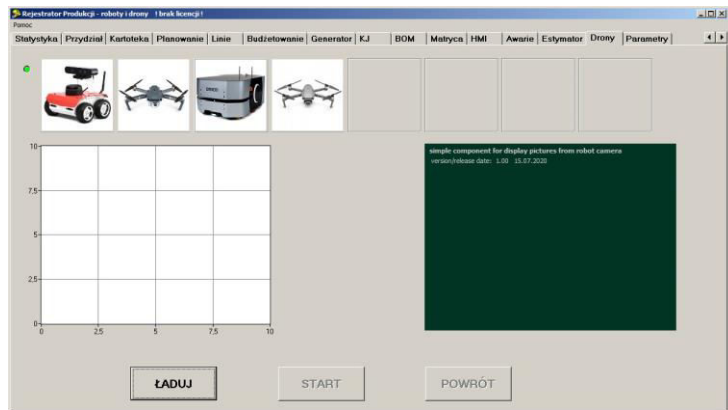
Rejestrator Produkcji - roboty i drony ! brak licencji !
Pomoc

Statystyka | Przydział | Kartoteka | Planowanie | Linie | Budżetowanie | Generator | KJ | BOM | Matryca | HMI | Awarie | Estymator | Drony | Parametry

10
7.5
5
2.5
0
0 2.5 5 7.5 10

simple component for display pictures from robot camera
version/release date: 1.00 15.07.2020

ŁADUJ

START

POWRÓT